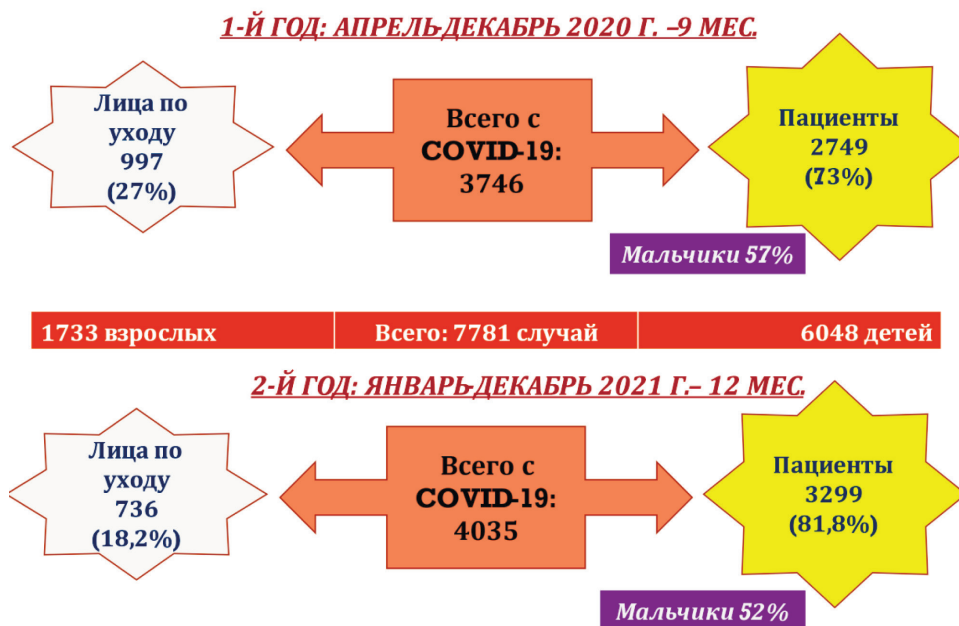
1-Й ГОД: АПРЕЛЬ-ДЕКАБРЬ 2020 Г. –9 МЕС.

Лица по уходу 997 (27%)

Всего с COVID-19: 3746

Пациенты 2749 (73%)

Мальчики 57%

1733 взрослых

Всего: 7781 случай

6048 детей

2-Й ГОД: ЯНВАРЬ-ДЕКАБРЬ 2021 Г.– 12 МЕС.

Лица по уходу 736 (18,2%)

Всего с COVID-19: 4035

Пациенты 3299 (81,8%)

Мальчики 52%